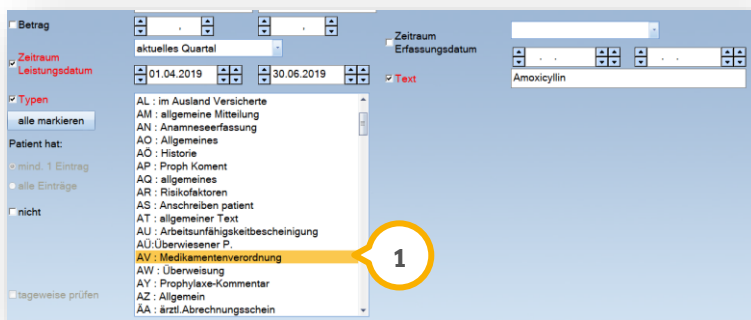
Betrag

Zeitraum Leistungsdatum

aktuelles Quartal

01.04.2019

30.06.2019

Zeitraum Erfassungsdatum

Text

Amoxicyllin

Typen

alle markieren

Patient hat:

mind. 1 Eintrag

alle Einträge

nicht

tageweise prüfen

AL : im Ausland Versicherte
AM : allgemeine Mitteilung
AN : Anamneseerfassung
AO : Allgemeines
AÖ : Historie
AP : Proph Koment
AQ : allgemeines
AR : Risikofaktoren
AS : Anschreiben patient
AT : allgemeiner Text
AU : Arbeitsunfähigkeitsbescheinigung
AÜ:Überwiesener P.
AV : Medikamentenverordnung
AW : Überweisung
AY : Prophylaxe-Kommentar
AZ : Allgemein
ÄA : ärztl.Abrechnungsschein

1